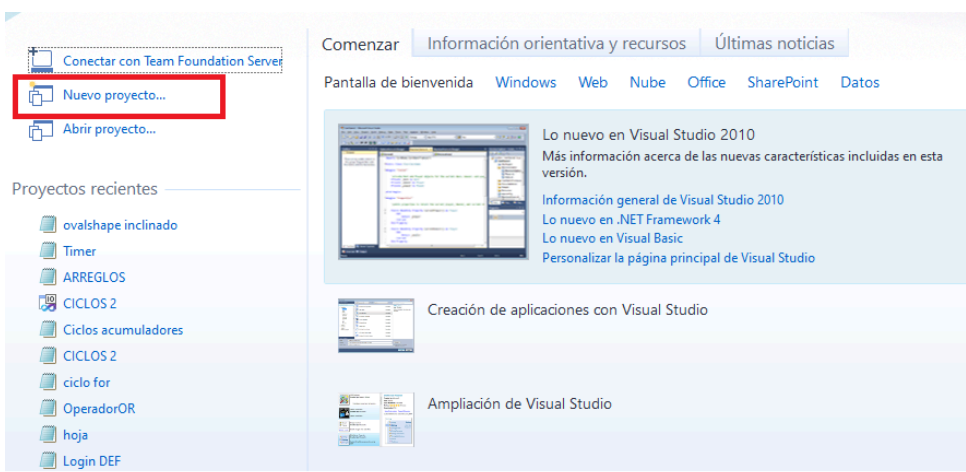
Conectar con Team Foundation Server

Nuevo proyecto...

Abrir proyecto...

Proyectos recientes

ovalshape inclinado

Timer

ARREGLOS

CICLOS 2

Ciclos acumuladores

CICLOS 2

ciclo for

OperadorOR

hoja

Login DEF

Comenzar | Información orientativa y recursos | Últimas noticias

Pantalla de bienvenida | Windows | Web | Nube | Office | SharePoint | Datos

Lo nuevo en Visual Studio 2010

Más información acerca de las nuevas características incluidas en esta versión.

Información general de Visual Studio 2010

Lo nuevo en .NET Framework 4

Lo nuevo en Visual Basic

Personalizar la página principal de Visual Studio

Creación de aplicaciones con Visual Studio

Ampliación de Visual Studio